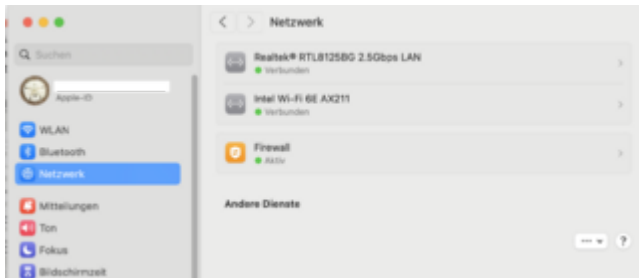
Suchen

Apple-ID

WLAN
Bluetooth
Netzwerk
Mitteilungen
Ton
Fokus
Bildschirmzeit

Netzwerk

Realtek® RTL8125BG 2.5Gbps LAN
Verbunden

Intel Wi-Fi 6E AX211
Verbunden

Firewall
Aktiv

Andere Dienste

···

?